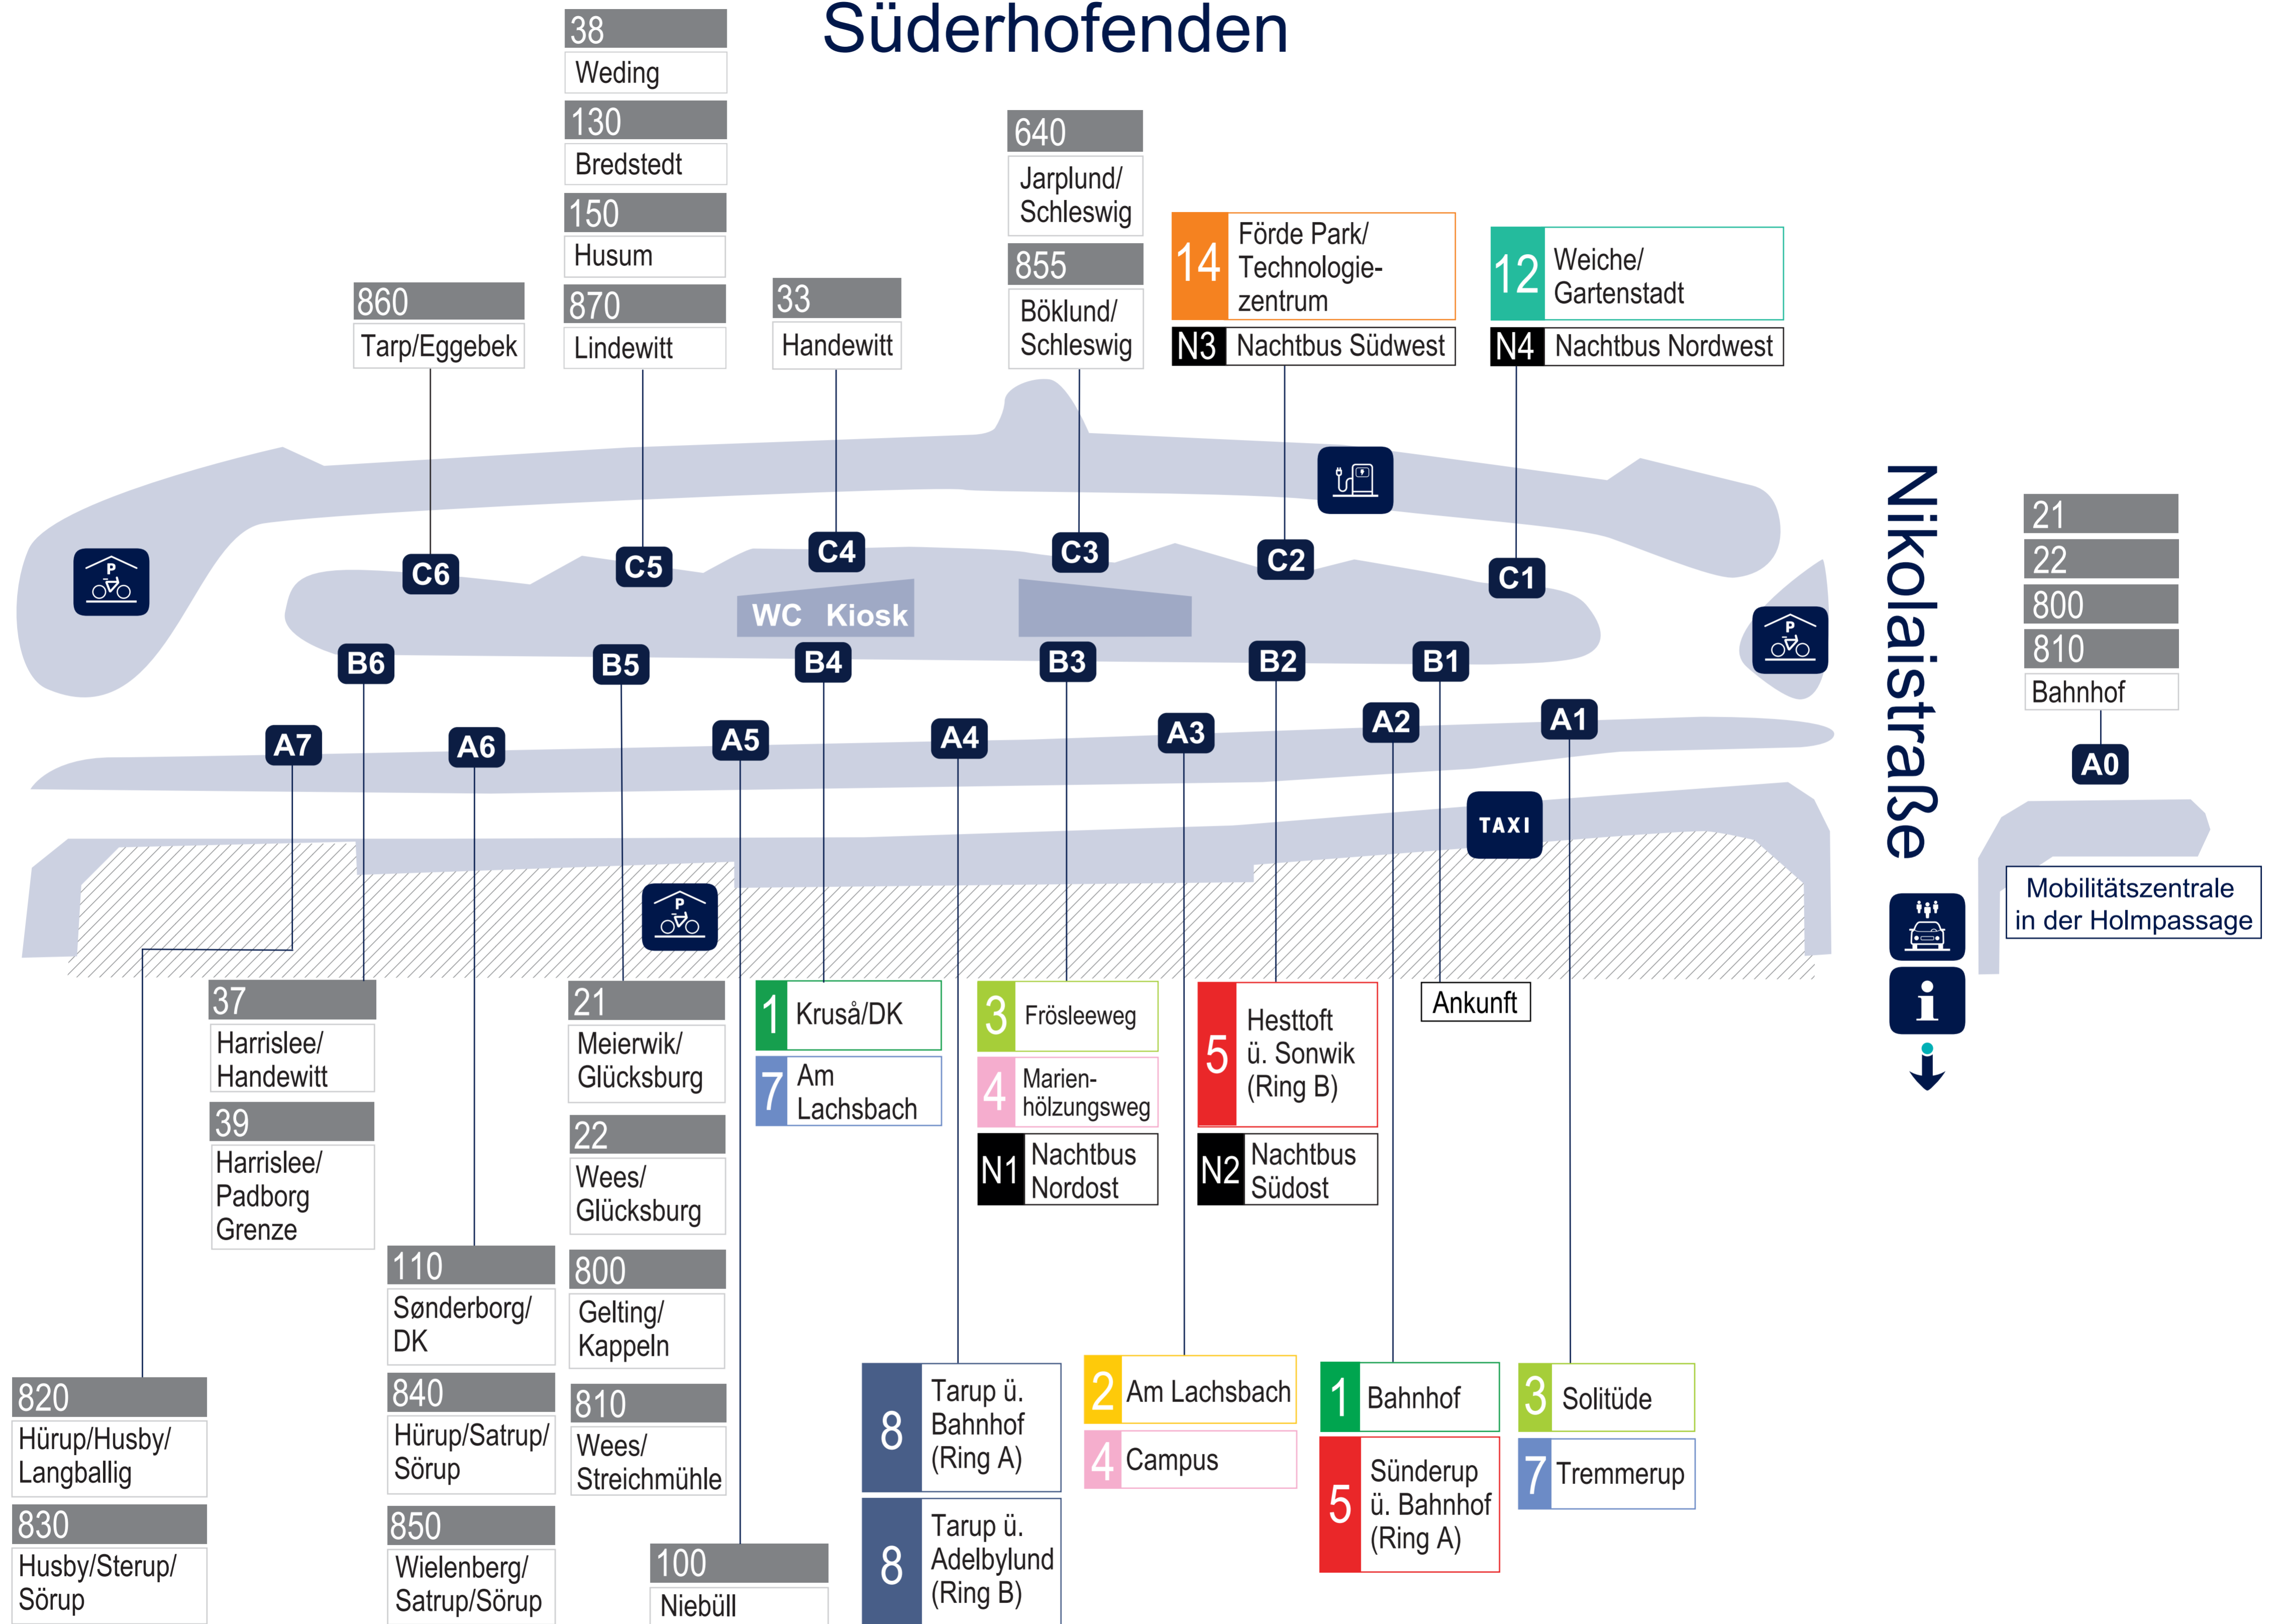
Süderhofenden

860
Tarp/Eggebek

38
Weding
130
Bredstedt
150
Husum
870
Lindewitt

33
Handewitt

640
Jarplund/ Schleswig
855
Böklund/ Schleswig

14 Förde Park/ Technologiezentrum
N3 Nachtbus Südwest

12 Weiche/ Gartenstadt
N4 Nachtbus Nordwest

C6 C5 C4 C3 C2 C1

WC Kiosk

B6 B5 B4 B3 B2 B1

A7 A6 A5 A4 A3 A2 A1

TAXI

Nikolaistraße

21
22
800
810
Bahnhof

A0

Mobilitätszentrale in der Holmpassage

37
Harrislee/ Handewitt
39
Harrislee/ Padborg Grenze

21
Meierwik/ Glücksburg
22
Wees/ Glücksburg
800
Gelting/ Kappeln
810
Wees/ Streichmühle

1 Kruså/DK
7 Am Lachsbach

3 Frösleeweg
4 Marienhölzungsweg
N1 Nachtbus Nordost

5 Hesttoft ü. Sonwik (Ring B)
N2 Nachtbus Südost

Ankunft

820
Hürup/Husby/ Langballig
830
Husby/Sterup/ Sörup

110
Sønderborg/ DK
840
Hürup/Satrup/ Sörup
850
Wielenberg/ Satrup/Sörup

100
Niebüll

8 Tarup ü. Bahnhof (Ring A)
8 Tarup ü. Adelbylund (Ring B)

2 Am Lachsbach
4 Campus

1 Bahnhof
5 Sünderup ü. Bahnhof (Ring A)

3 Solitüde
7 Tremmerup